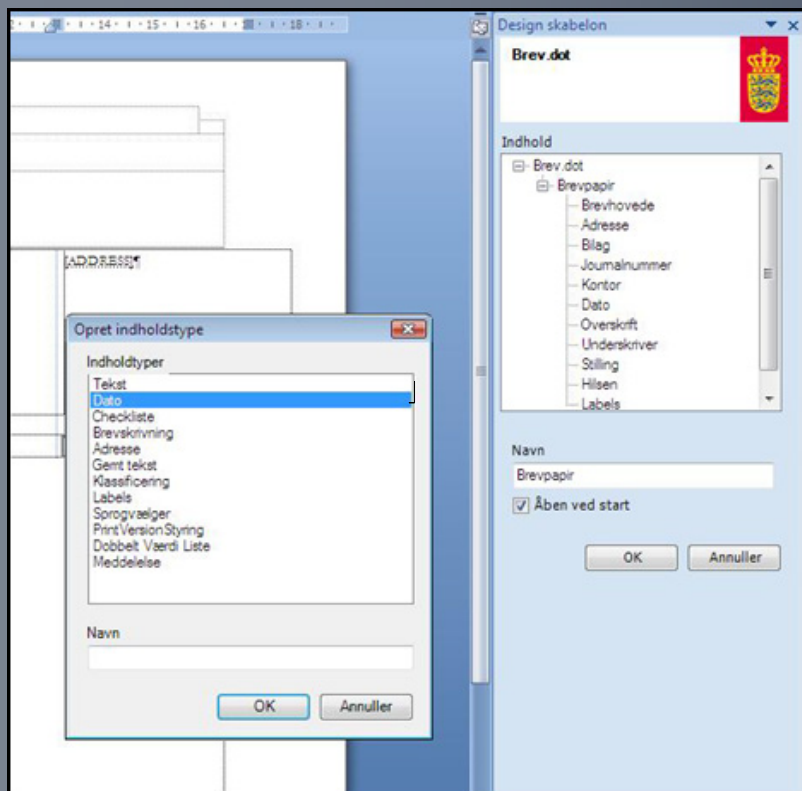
14 · 15 · 16 · 18

[ADDRESS]¶

Opret indholdstype

Indholdtyper
Tekst
Dato
Checkliste
Brevskrivning
Adresse
Gemt tekst
Klassificering
Labels
Sprogvælger
PrintVersionStyring
Dobbelt Værdi Liste
Meddelelse

Navn

OK
Annuller

Design skabelon

Brev.dot

Indhold
Brev.dot
Brevpapir
Brevhovede
Adresse
Bilag
Journalnummer
Kontor
Dato
Overskrift
Underskriver
Stilling
Hilsen
Labels

Navn
Brevpapir
Åben ved start

OK
Annuller